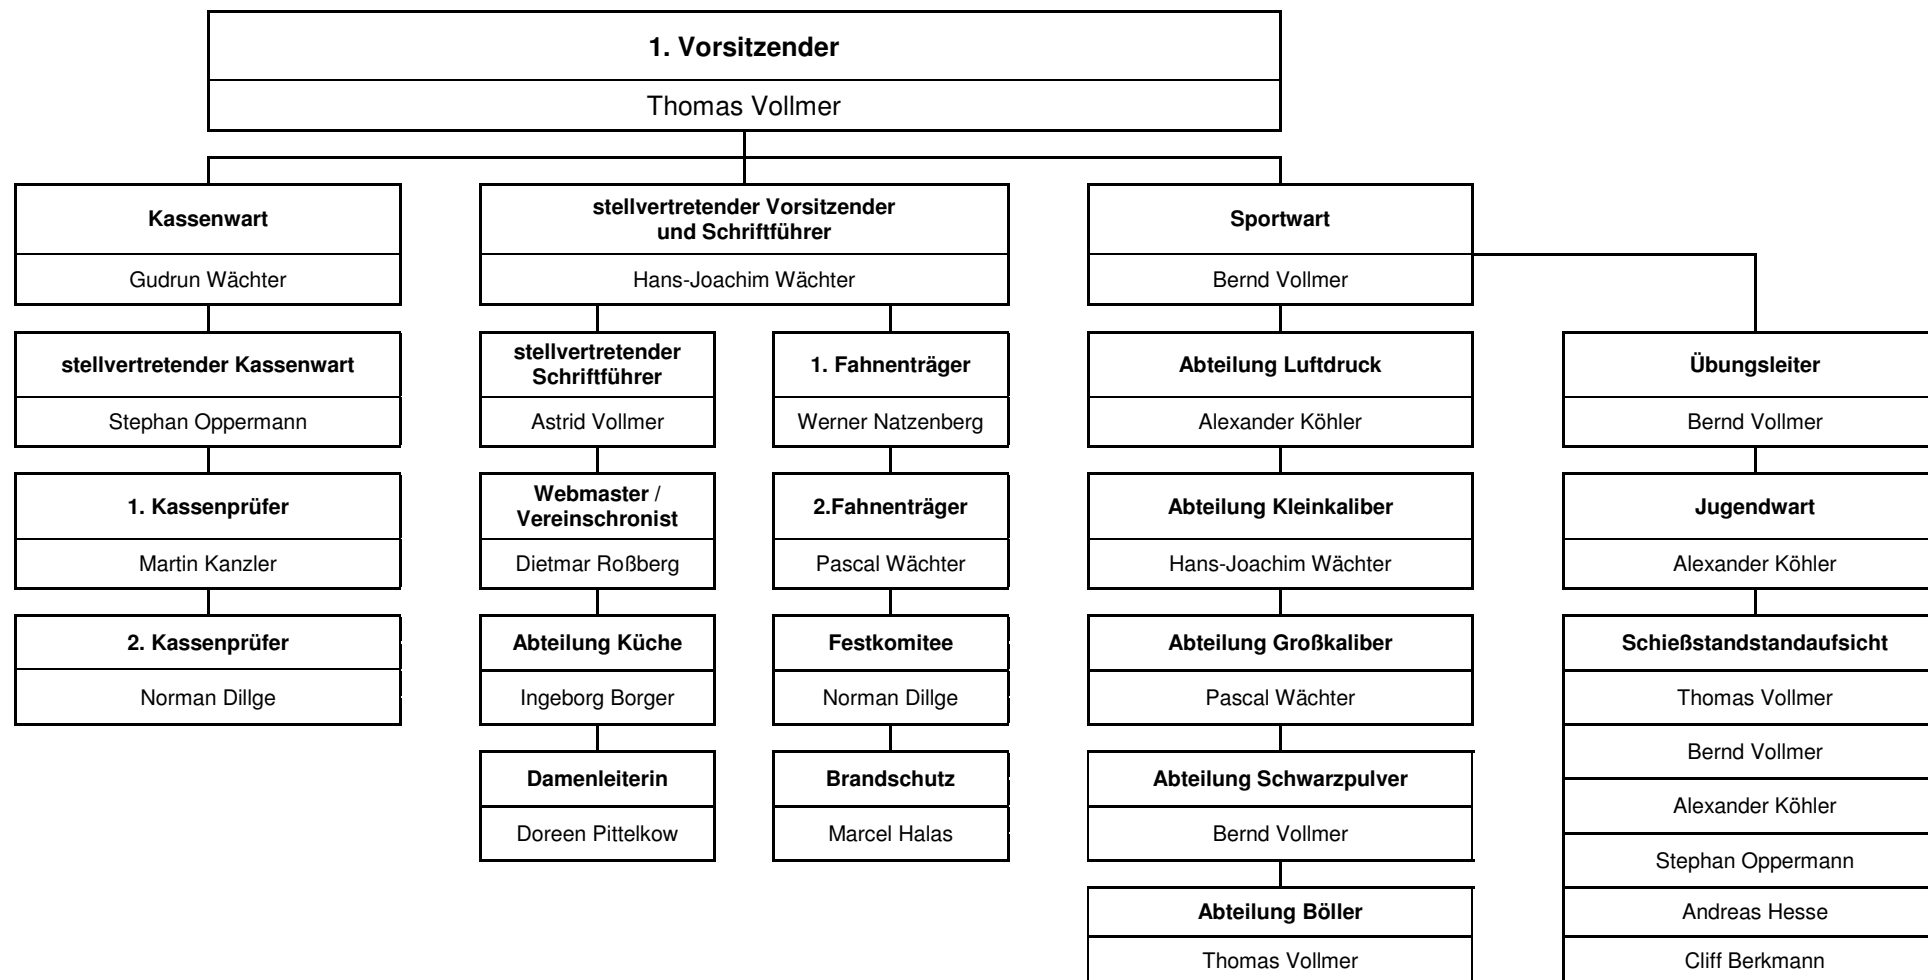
1. Vorsitzender
Thomas Vollmer

Kassenwart
Gudrun Wächter

stellvertretender Kassenwart
Stephan Oppermann

1. Kassenprüfer
Martin Kanzler

2. Kassenprüfer
Norman Dillge

stellvertretender Vorsitzender und Schriftführer
Hans-Joachim Wächter

stellvertretender Schriftführer
Astrid Vollmer

Webmaster / Vereinschronist
Dietmar Roßberg

Abteilung Küche
Ingeborg Borger

Damenleiterin
Doreen Pittelkow

1. Fahnenträger
Werner Natzenberg

2.Fahnenträger
Pascal Wächter

Festkomitee
Norman Dillge

Brandschutz
Marcel Halas

Sportwart
Bernd Vollmer

Abteilung Luftdruck
Alexander Köhler

Abteilung Kleinkaliber
Hans-Joachim Wächter

Abteilung Großkaliber
Pascal Wächter

Abteilung Schwarzpulver
Bernd Vollmer

Abteilung Böller
Thomas Vollmer

Übungsleiter
Bernd Vollmer

Jugendwart
Alexander Köhler

Schießstandstandaufsicht
Thomas Vollmer
Bernd Vollmer
Alexander Köhler
Stephan Oppermann
Andreas Hesse
Cliff Berkmann